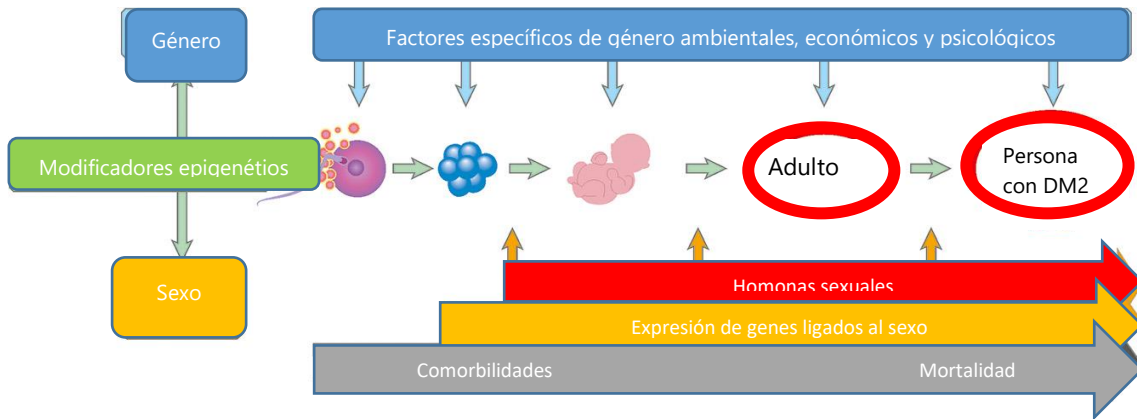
Género

Factores específicos de género ambientales, económicos y psicológicos

Modificadores epigenétios

Adulto

Persona con DM2

Sexo

Homonas sexuales

Expresión de genes ligados al sexo

Comorbilidades

Mortalidad